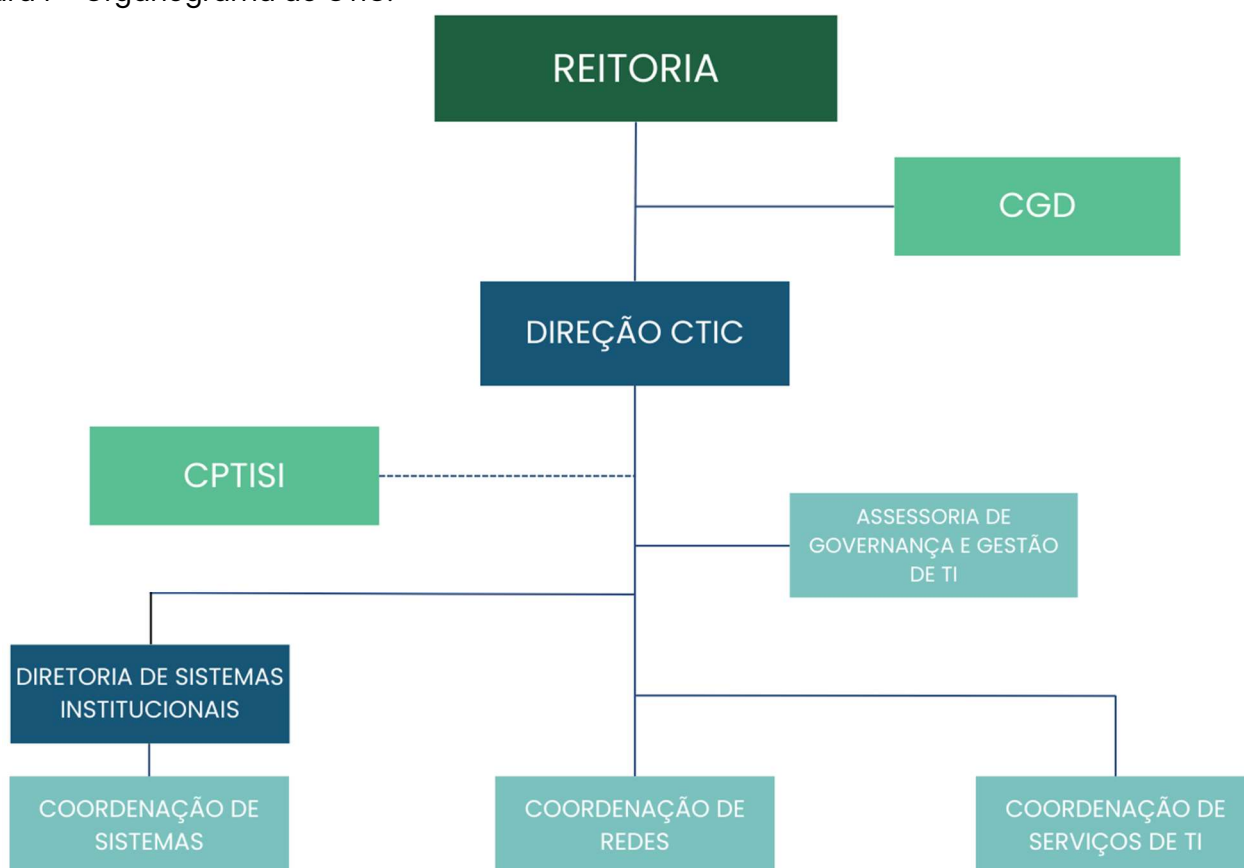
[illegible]ura 7 – Organograma do CTIC

REITORIA

CGD

DIREÇÃO CTIC

CPTISI

ASSESSORIA DE GOVERNANÇA E GESTÃO DE TI

DIRETORIA DE SISTEMAS INSTITUCIONAIS

COORDENAÇÃO DE SISTEMAS

COORDENAÇÃO DE REDES

COORDENAÇÃO DE SERVIÇOS DE TI